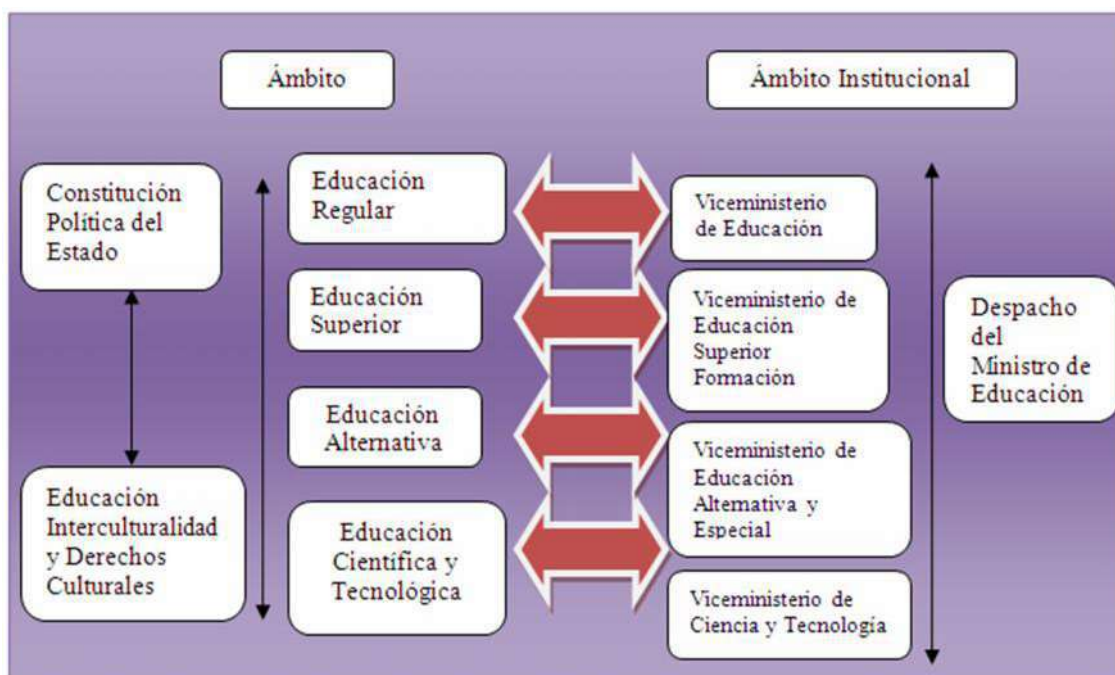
Ámbito

Ámbito Institucional

Constitución Política del Estado

Educación Interculturalidad y Derechos Culturales

Educación Regular

Educación Superior

Educación Alternativa

Educación Científica y Tecnológica

Viceministerio de Educación

Viceministerio de Educación Superior Formación

Viceministerio de Educación Alternativa y Especial

Viceministerio de Ciencia y Tecnología

Despacho del Ministro de Educación